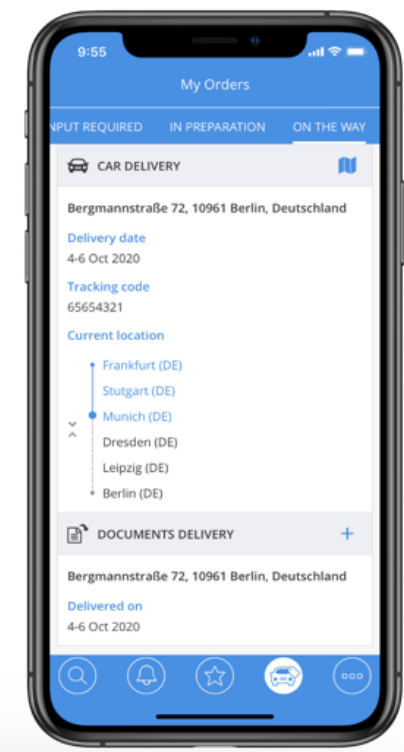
9:55

My Orders

NPUT REQUIRED IN PREPARATION ON THE WAY

CAR DELIVERY

Bergmannstraße 72, 10961 Berlin, Deutschland

Delivery date
4-6 Oct 2020

Tracking code
65654321

Current location

Frankfurt (DE)
Stutgart (DE)
Munich (DE)
Dresden (DE)
Leipzig (DE)
Berlin (DE)

DOCUMENTS DELIVERY

Bergmannstraße 72, 10961 Berlin, Deutschland

Delivered on
4-6 Oct 2020